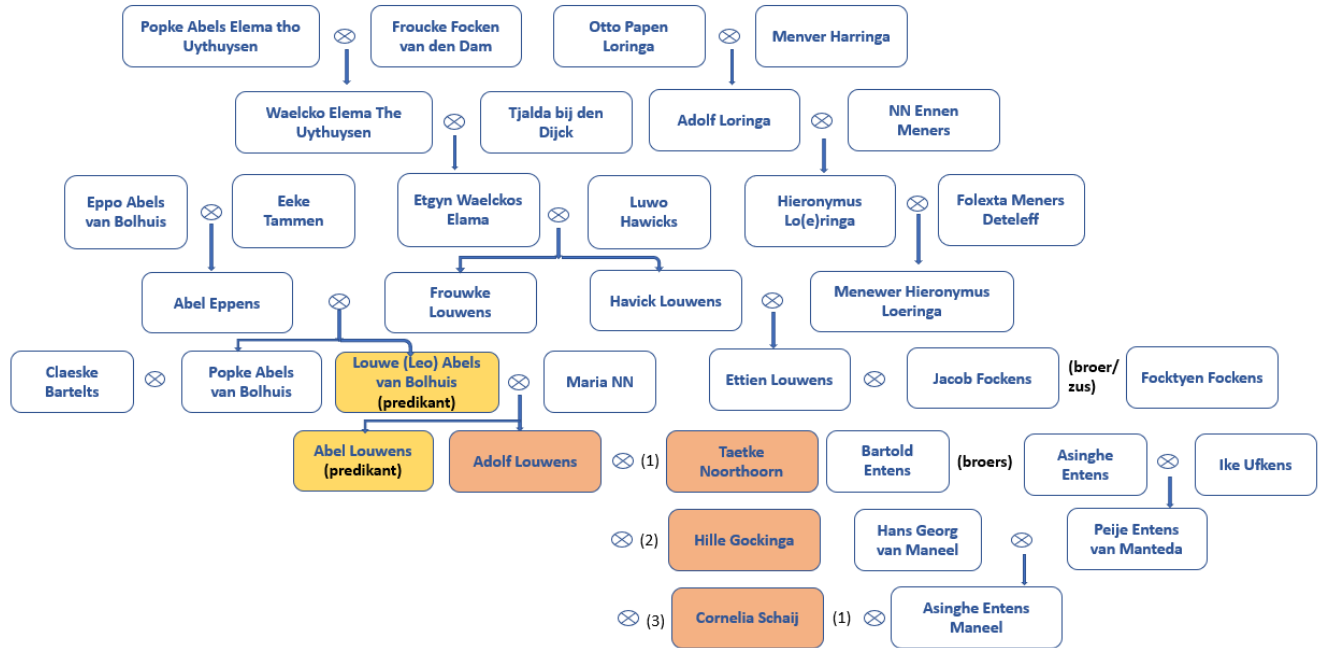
Popke Abels Elema tho Uythuysen ⊗ Froucke Focken van den Dam

Otto Papen Loringa ⊗ Menver Harringa

Waelcko Elema The Uythuysen ⊗ Tjalda bij den Dijck

Adolf Loringa ⊗ NN Ennen Meners

Eppo Abels van Bolhuis ⊗ Eeke Tammen

Etgyn Waelckos Elama ⊗ Luwo Hawicks

Hieronymus Lo(e)ringa ⊗ Folexta Meners Deteleff

Abel Eppens ⊗

Frouwke Louwens

Havick Louwens ⊗

Menewer Hieronymus Loeringa

Claeske Bartelts ⊗ Popke Abels van Bolhuis

Louwe (Leo) Abels van Bolhuis (predikant) ⊗ Maria NN

Ettien Louwens ⊗ Jacob Fockens (broer/ zus) Focktyen Fockens

Abel Louwens (predikant)

Adolf Louwens ⊗ (1) Taetke Noorthoorn

Bartold Entens (broers) Asinghe Entens ⊗ Ike Ufkens

⊗ (2) Hille Gockinga

Hans Georg van Maneel ⊗

Peije Entens van Manteda

⊗ (3) Cornelia Schaij (1) ⊗ Asinghe Entens Maneel